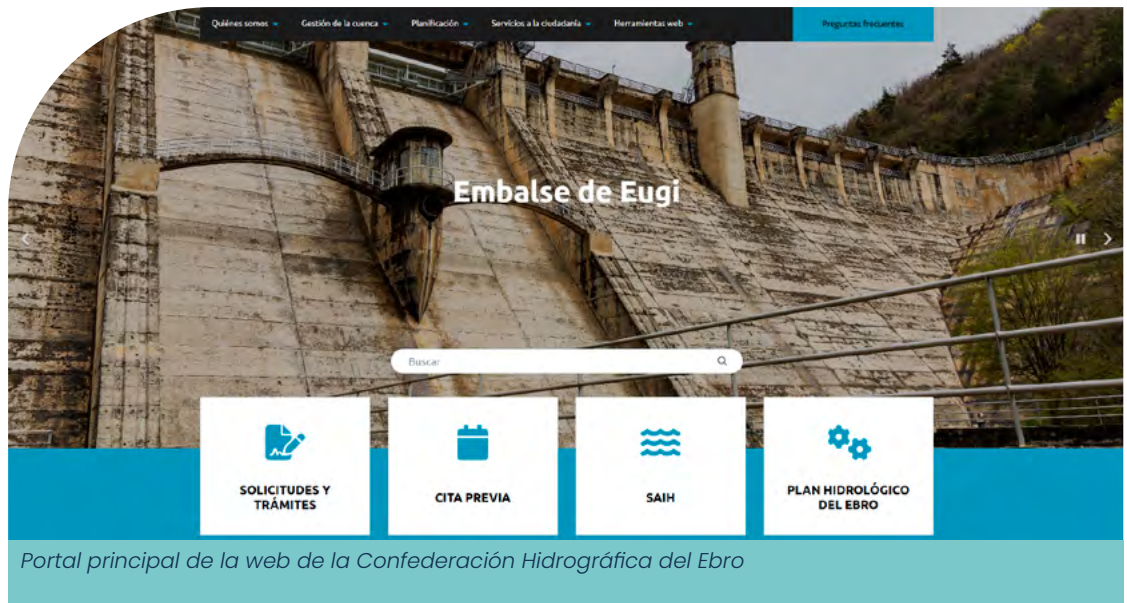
Quiénes somos Gestión de la cuenca Planificación Servicios a la ciudadanía Herramientas web Preguntas frecuentes

Embalse de Eugi

Buscar

SOLICITUDES Y TRÁMITES

CITA PREVIA

SAIH

PLAN HIDROLÓGICO DEL EBRO

Portal principal de la web de la Confederación Hidrográfica del Ebro